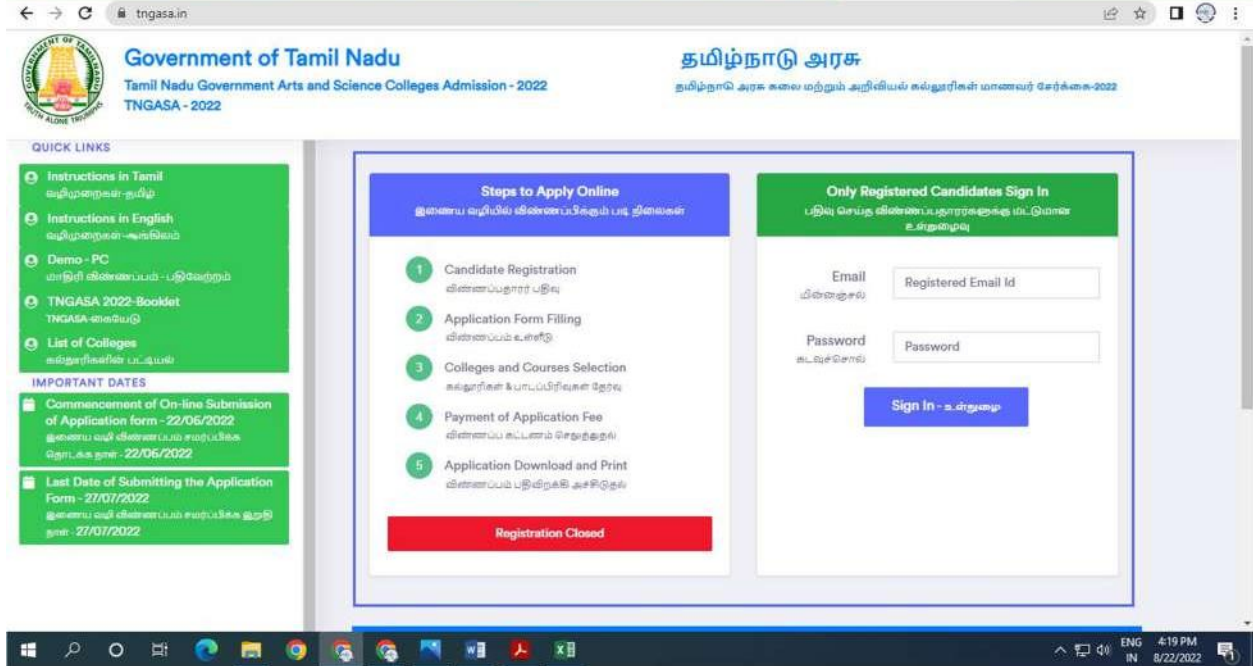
tngasa.in

Government of Tamil Nadu
Tamil Nadu Government Arts and Science Colleges Admission - 2022
TNGASA - 2022

தமிழ்நாடு அரசு
தமிழ்நாடு அரசு கலை மற்றும் அறிவியல் கல்லூரிகள் மாணவர் சேர்க்கை-2022

QUICK LINKS
Instructions in Tamil
வழிமுறைகள்-தமிழ்
Instructions in English
வழிமுறைகள்-ஆங்கிலம்
Demo - PC
மாதிரி விண்ணப்பம் - பதிவேற்றம்
TNGASA 2022-Booklet
TNGASA-கையேடு
List of Colleges
கல்லூரிகளின் பட்டியல்

IMPORTANT DATES
Commencement of On-line Submission of Application form - 22/06/2022
இணைய வழி விண்ணப்பம் சமர்ப்பிக்க தொடக்க நாள் - 22/06/2022
Last Date of Submitting the Application Form - 27/07/2022
இணைய வழி விண்ணப்பம் சமர்ப்பிக்க இறுதி நாள் - 27/07/2022

Steps to Apply Online
இணைய வழியில் விண்ணப்பிக்கும் படி நிலைகள்

1 Candidate Registration
விண்ணப்பதாரர் பதிவு
2 Application Form Filling
விண்ணப்பம் உள்ளீடு
3 Colleges and Courses Selection
கல்லூரிகள் & பாடப்பிரிவுகள் தேர்வு
4 Payment of Application Fee
விண்ணப்ப கட்டணம் செலுத்துதல்
5 Application Download and Print
விண்ணப்பம் பதிவிறக்கி அச்சிடுதல்

Registration Closed

Only Registered Candidates Sign In
பதிவு செய்த விண்ணப்பதாரர்களுக்கு மட்டுமான உள்நுழைவு

Email
மின்னஞ்சல்
Registered Email Id
Password
கடவுச்சொல்
Password
Sign In - உள்நுழை

ENG IN 4:19 PM 8/22/2022